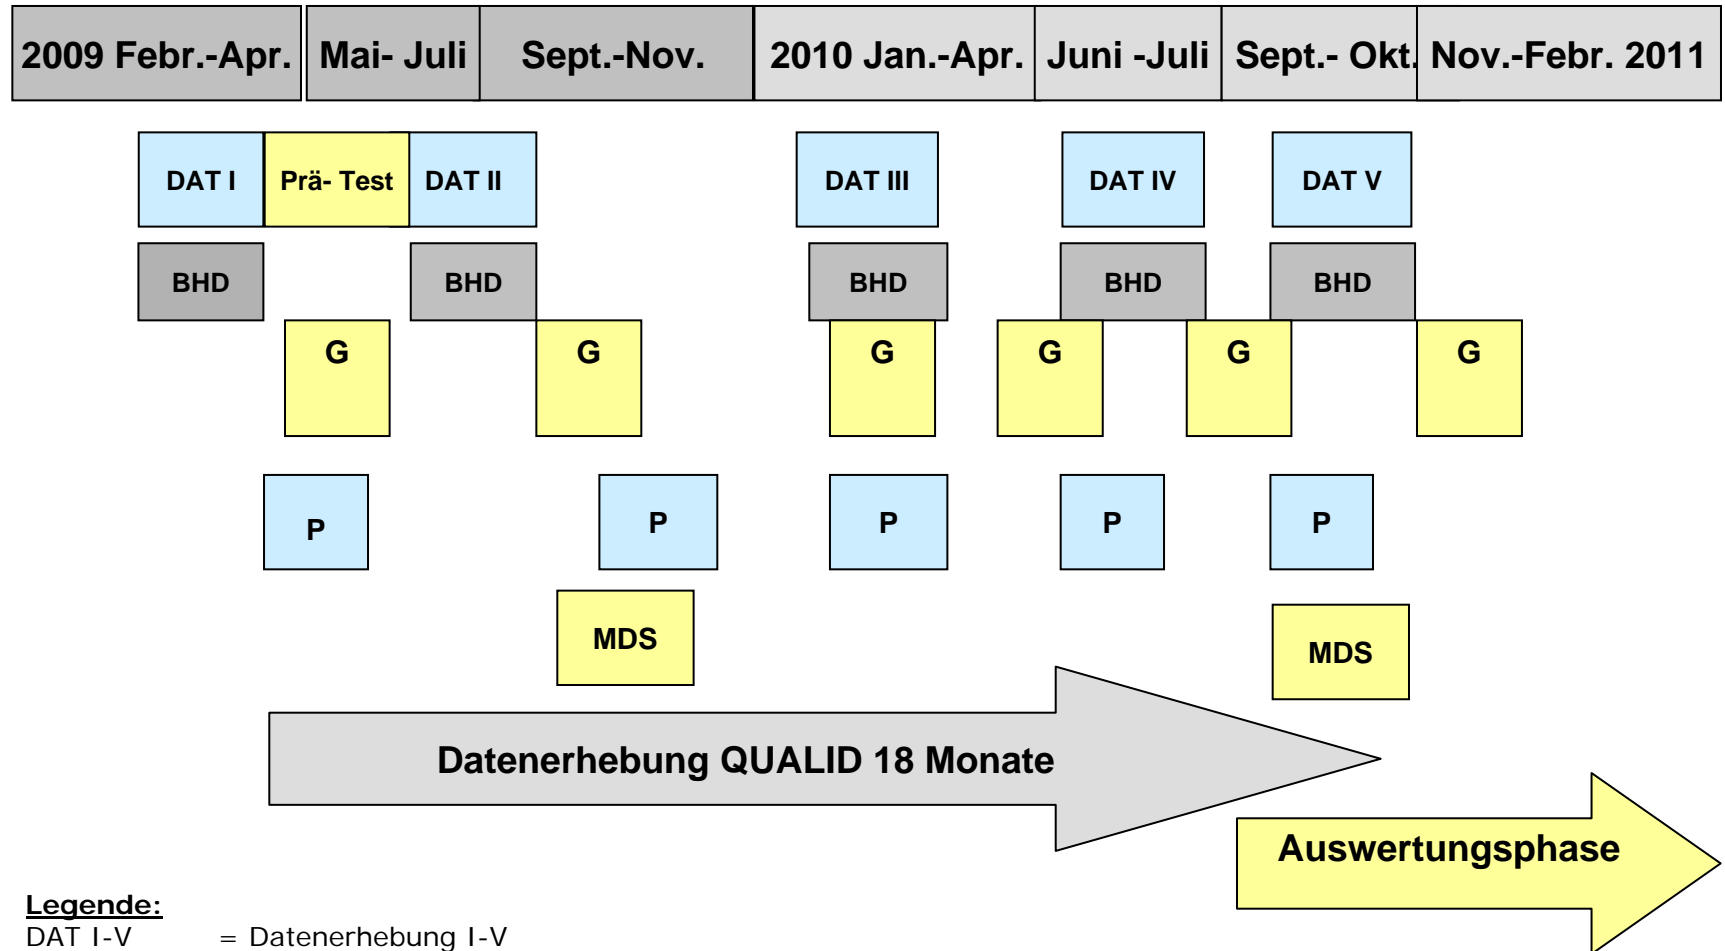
| 2009 Febr.-Apr. | Mai- Juli | Sept.-Nov. | 2010 Jan.-Apr. | Juni -Juli | Sept.- Okt. | Nov.-Febr. 2011 |
|---|---|---|---|---|---|---|

DAT I
Prä- Test
DAT II
DAT III
DAT IV
DAT V

BHD
BHD
BHD
BHD
BHD

G
G
G
G
G
G

P
P
P
P
P

MDS
MDS

Datenerhebung QUALID 18 Monate

Auswertungsphase

Legende:
DAT I-V = Datenerhebung I-V